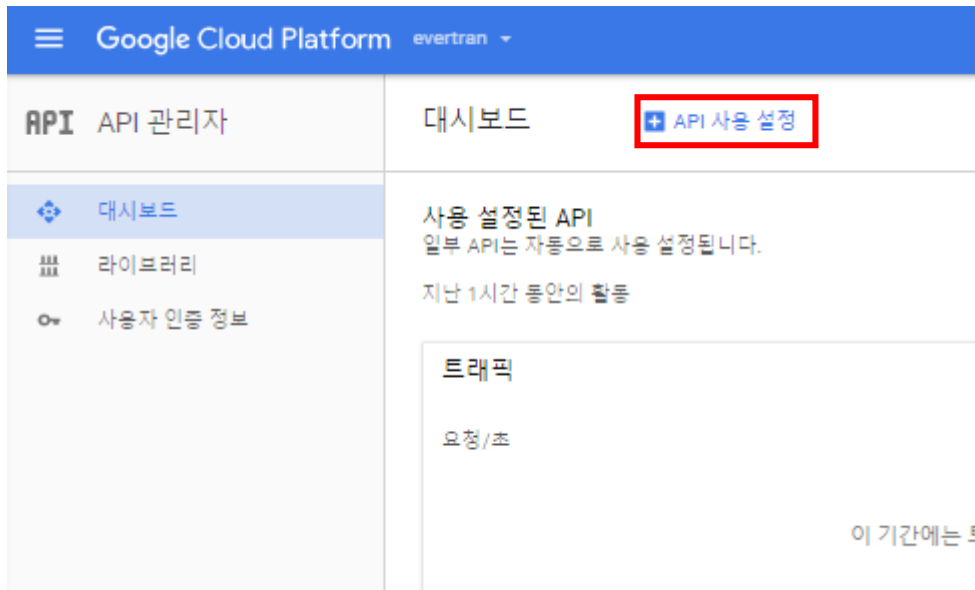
Google Cloud Platform evertran

API API 관리자

대시보드 API 사용 설정

대시보드

라이브러리

사용자 인증 정보

사용 설정된 API
일부 API는 자동으로 사용 설정됩니다.

지난 1시간 동안의 활동

트래픽

요청/초

이 기간에는 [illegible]